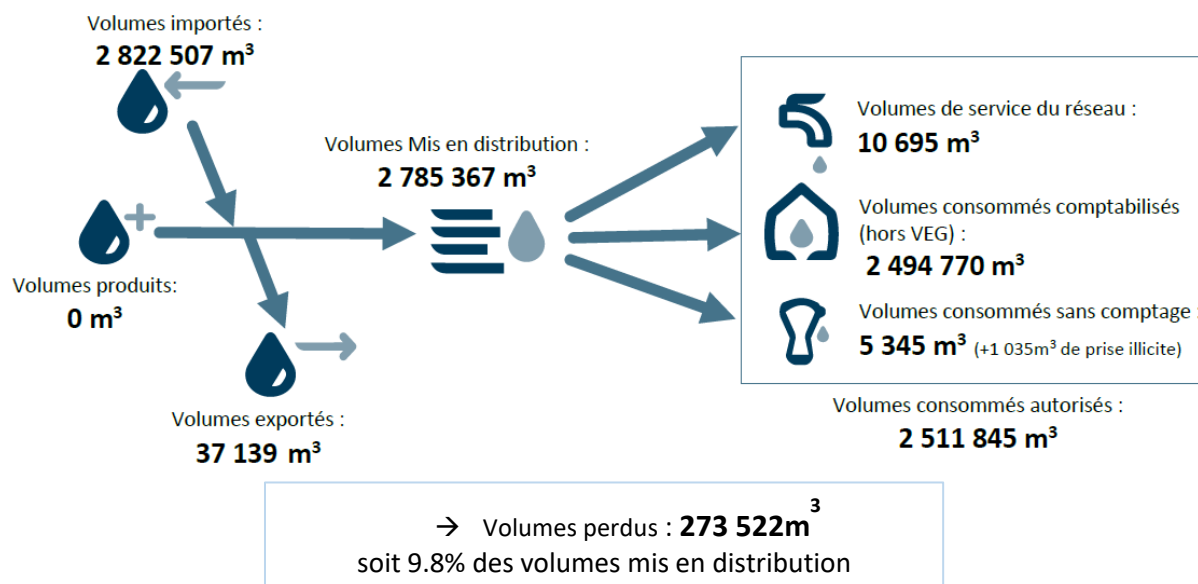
Volumes importés :
**2 822 507 m$^3$**

Volumes Mis en distribution :
**2 785 367 m$^3$**

Volumes produits:
**0 m$^3$**

Volumes exportés :
**37 139 m$^3$**

Volumes de service du réseau :
**10 695 m$^3$**

Volumes consommés comptabilisés (hors VEG) :
**2 494 770 m$^3$**

Volumes consommés sans comptage :
**5 345 m$^3$** (+1 035m$^3$ de prise illicite)

Volumes consommés autorisés :
**2 511 845 m$^3$**

→ Volumes perdus : **273 522m$^3$**
soit 9.8% des volumes mis en distribution